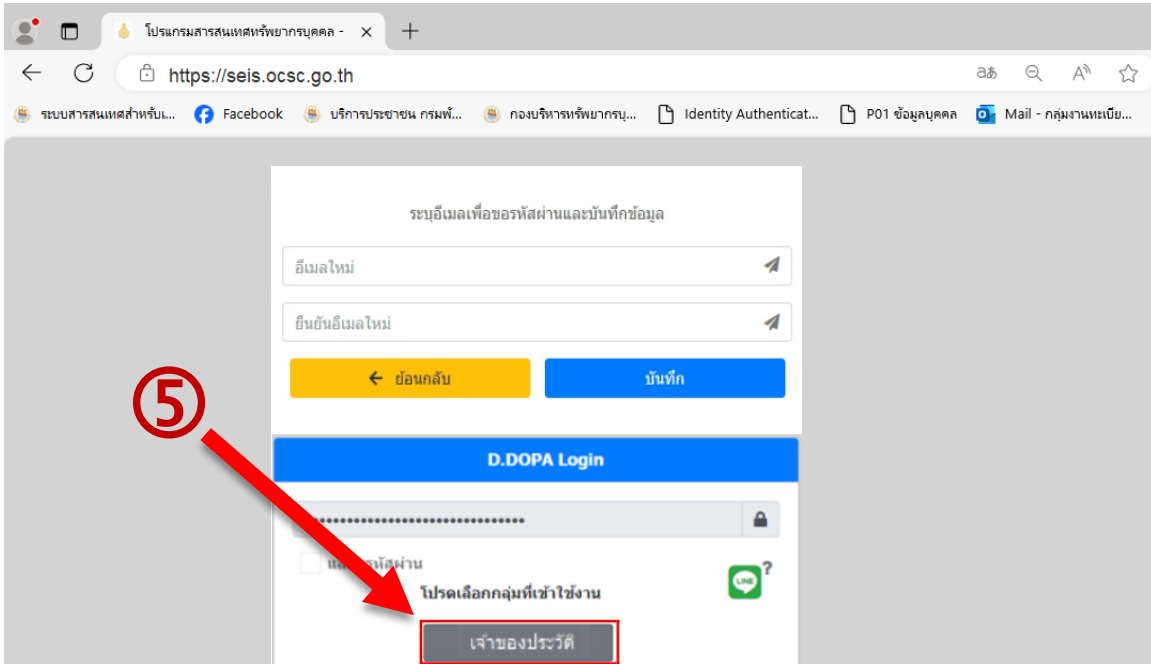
โปรแกรมสารสนเทศทรัพยากรบุคคล -

https://seis.ocsc.go.th

ระบบสารสนเทศสำหรับเ... Facebook บริการประชาชน กรมพ... กองบริหารทรัพยากรบุ... Identity Authenticat... P01 ข้อมูลบุคคล Mail - กลุ่มงานทะเบีย...

ระบุอีเมลเพื่อขอรหัสผ่านและบันทึกข้อมูล

อีเมลใหม่

ยืนยันอีเมลใหม่

ย้อนกลับ

บันทึก

⑤

D.DOPA Login

••••••••••••••••••••••••••••••

แ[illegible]รหัสผ่าน

โปรดเลือกกลุ่มที่เข้าใช้งาน

LINE

?

เจ้าของประวัติ